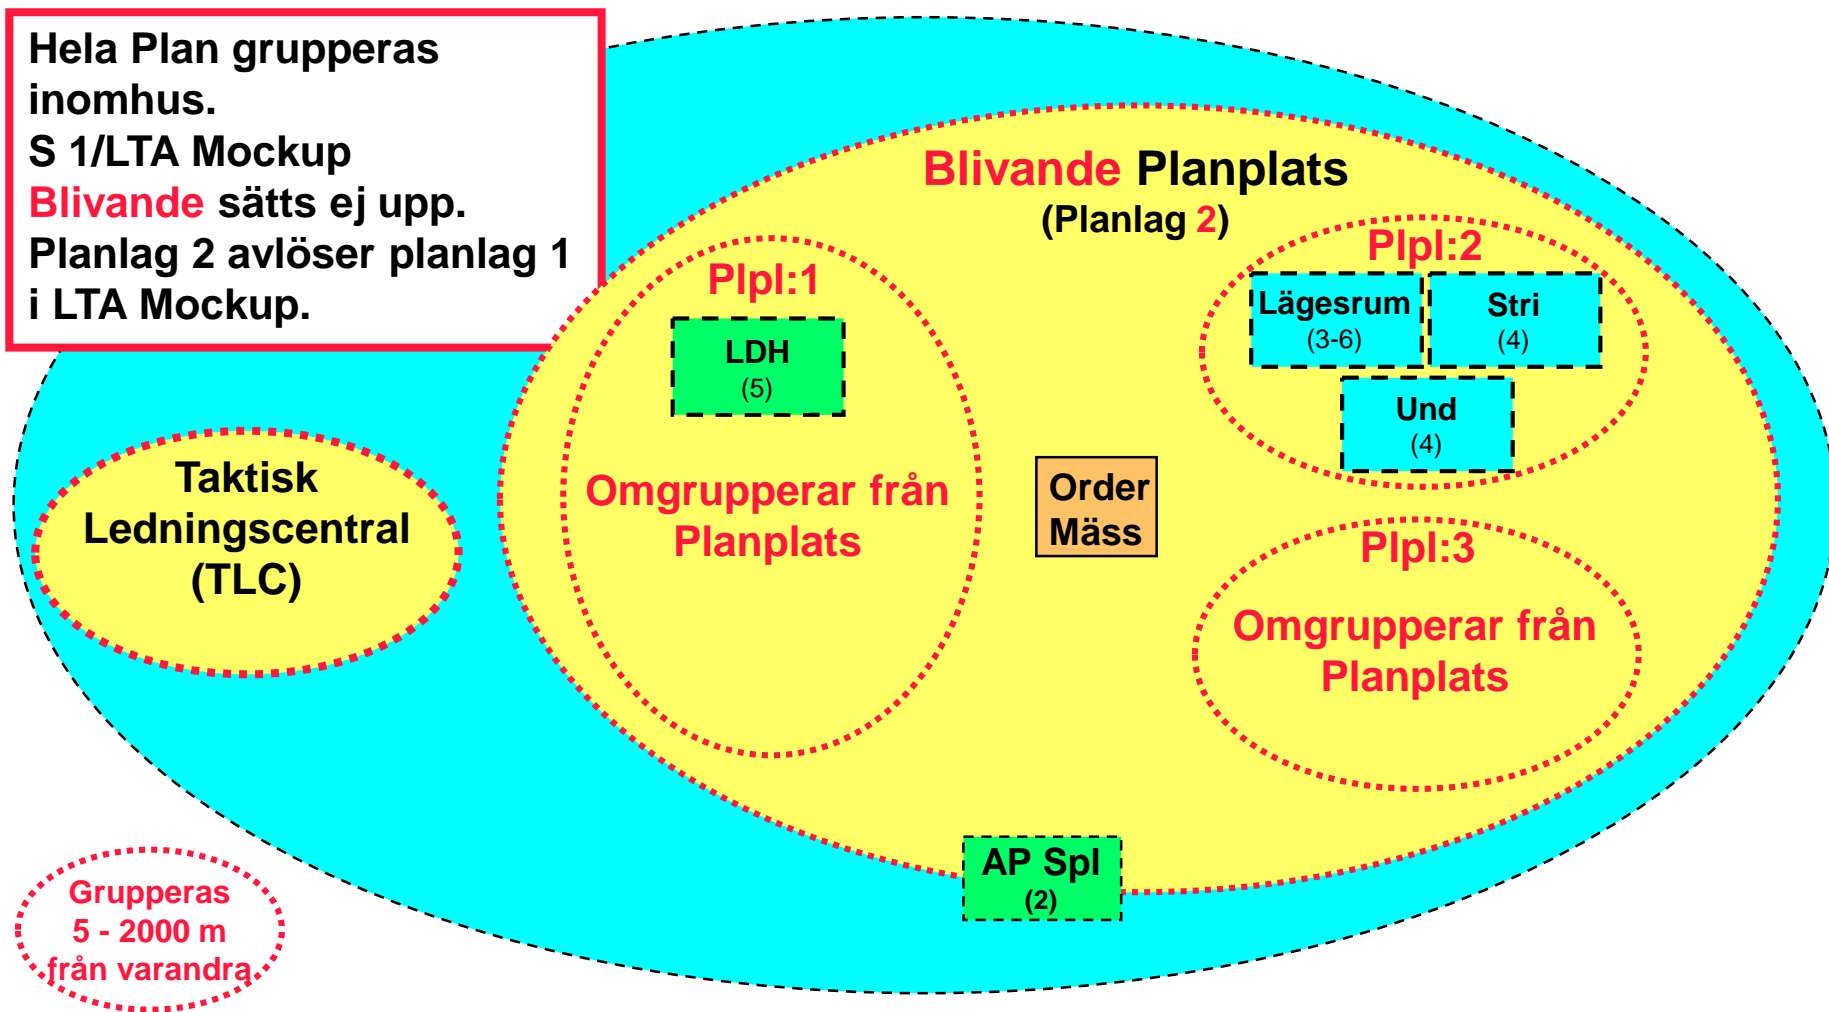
Hela Plan grupperas inomhus.
S 1/LTA Mockup
Blivande sätts ej upp.
Planlag 2 avlöser planlag 1 i LTA Mockup.

Blivande Planplats
(Planlag 2)

Plpl:1

LDH
(5)

Omgrupperar från Planplats

Plpl:2

Lägesrum
(3-6)

Stri
(4)

Und
(4)

Order Mäss

Plpl:3

Omgrupperar från Planplats

Taktisk Ledningscentral (TLC)

AP Spl
(2)

Grupperas 5 - 2000 m från varandra